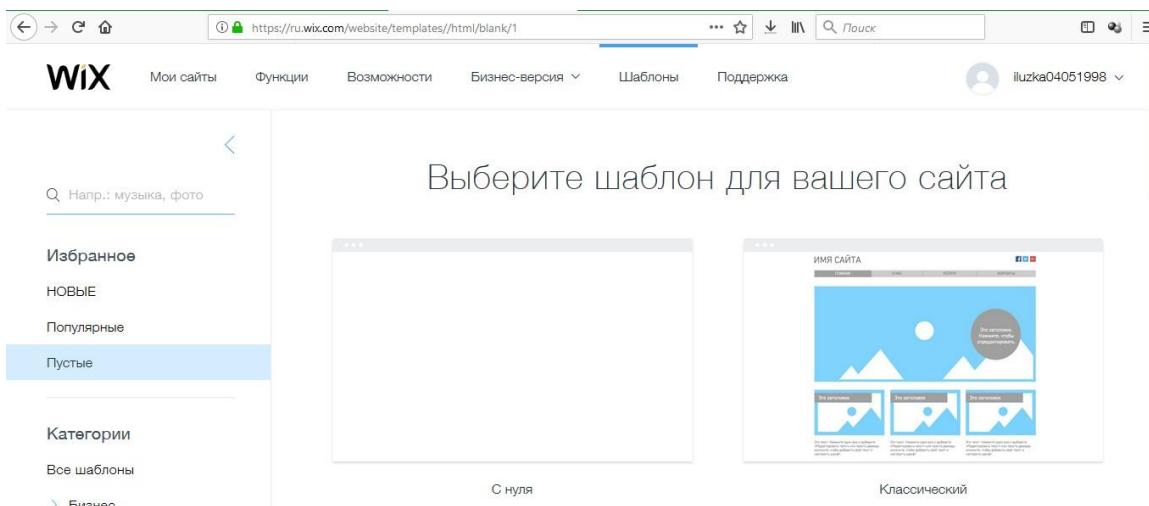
https://ru.wix.com/website/templates//html/blank/1

Поиск

WiX Мои сайты Функции Возможности Бизнес-версия Шаблоны Поддержка iluzka04051998

Напр.: музыка, фото

Избранное

НОВЫЕ

Популярные

Пустые

Категории

Все шаблоны

Бизнес

Выберите шаблон для вашего сайта

ИМЯ САЙТА

С нуля

Классический